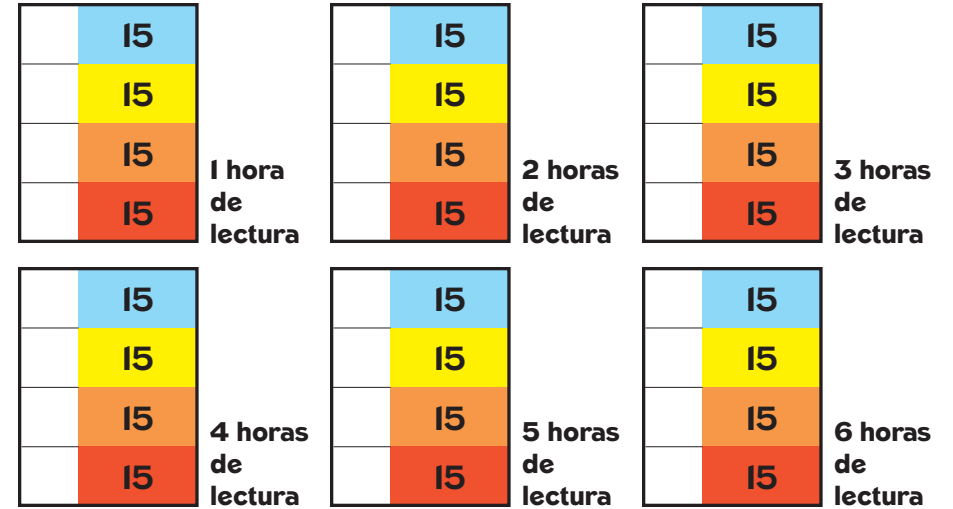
| | 15 |
|---|---|
| | 15 |
| | 15 |
| | 15 |

1 hora de lectura

| | 15 |
|---|---|
| | 15 |
| | 15 |
| | 15 |

2 horas de lectura

| | 15 |
|---|---|
| | 15 |
| | 15 |
| | 15 |

3 horas de lectura

| | 15 |
|---|---|
| | 15 |
| | 15 |
| | 15 |

4 horas de lectura

| | 15 |
|---|---|
| | 15 |
| | 15 |
| | 15 |

5 horas de lectura

| | 15 |
|---|---|
| | 15 |
| | 15 |
| | 15 |

6 horas de lectura